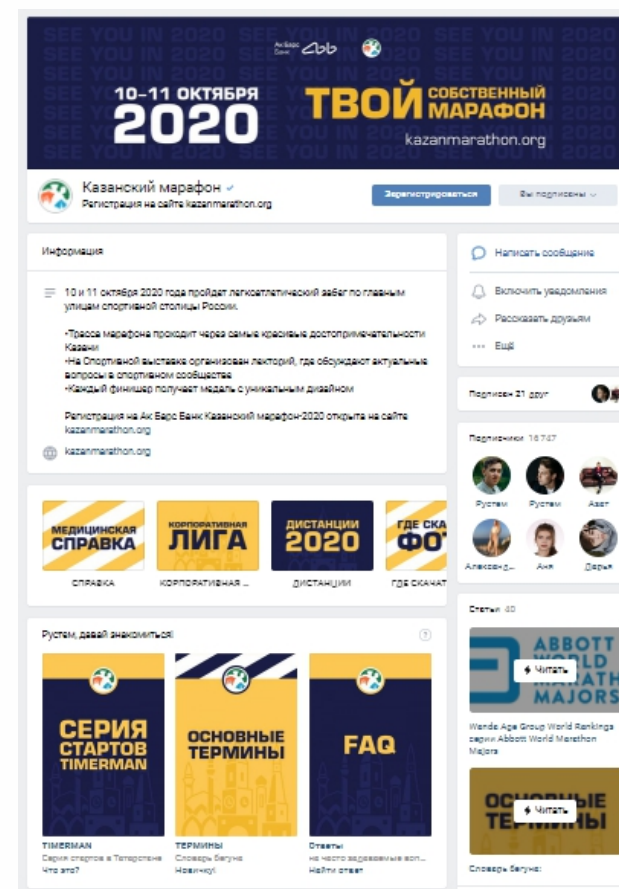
SEE YOU IN 2020 SEE YOU IN 2020

Ак Барс Банк

10–11 ОКТЯБРЯ 2020

ТВОЙ СОБСТВЕННЫЙ МАРАФОН

kazanmarathon.org

Казанский марафон

Регистрация на сайте kazanmarathon.org

Зарегистрироваться

Вы подписаны

Информация

10 и 11 октября 2020 года пройдет легкоатлетический забег по главным улицам спортивной столицы России.

•Трасса марафона проходит через самые красивые достопримечательности Казани
•На Спортивной выставке организован лекторий, где обсуждают актуальные вопросы в спортивном сообществе
•Каждый финишер получает медаль с уникальным дизайном

Регистрация на Ак Барс Банк Казанский марафон-2020 открыта на сайте kazanmarathon.org

kazanmarathon.org

МЕДИЦИНСКАЯ СПРАВКА

СПРАВКА

КОРПОРАТИВНАЯ ЛИГА

КОРПОРАТИВНАЯ ...

ДИСТАНЦИИ 2020

ДИСТАНЦИИ

ГДЕ СКА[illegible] ФОТ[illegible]

ГДЕ СКАЧАТ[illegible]

Рустем, давай знакомиться!

СЕРИЯ СТАРТОВ TIMERMAN

TIMERMAN
Серия стартов в Татарстане
Что это?

ОСНОВНЫЕ ТЕРМИНЫ

ТЕРМИНЫ
Словарь бегуна
Новичку!

FAQ

Ответы
на часто задаваемые воп...
Найти ответ

Написать сообщение

Включить уведомления

Рассказать друзьям

Ещё

Подписан 21 друг

Подписчики 16 747

Рустем
Рустем
Азат
Александ...
Аня
Дарья

Статьи 40

ABBOTT WORLD MARATHON MAJORS

Читать

Wanda Age Group World Rankings серии Abbott World Marathon Majors

ОСНОВНЫЕ ТЕРМИНЫ

Читать

Словарь бегуна: